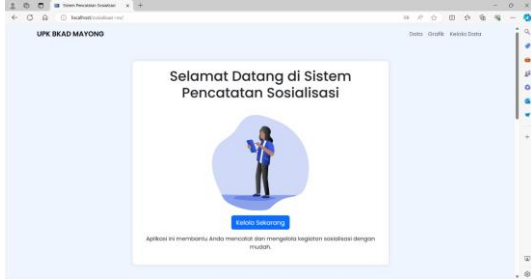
Sistem Pencatatan Sosialisasi

localhost/sosialisasi-mo/

UPK BKAD MAYONG

Data Grafik Kelola Data

Selamat Datang di Sistem Pencatatan Sosialisasi

Kelola Sekarang

Aplikasi ini membantu Anda mencatat dan mengelola kegiatan sosialisasi dengan mudah.